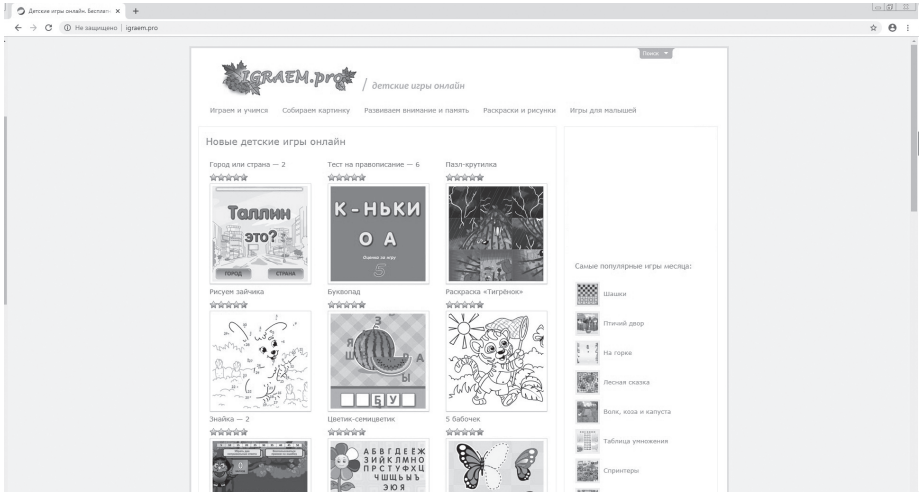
Детские игры онлайн. Бесплатн ×

Не защищено | igraem.pro

IGRAEM.pro / детские игры онлайн

Поиск

Играем и учимся Собираем картинку Развиваем внимание и память Раскраски и рисунки Игры для малышей

Новые детские игры онлайн

Город или страна — 2

Таллин это?

ГОРОД СТРАНА

Тест на правописание — 6

К-НЬКИ

О А

Оценка за игру

5

Пазл-крутилка

Рисуем зайчика

Буквопад

З

Я

Ш

А

Ы

Б У

Раскраска «Тигрёнок»

Знайка — 2

Цветик-семицветик

АБВГДЕЁЖ ЗИЙКЛМНО ПРСТУФХЦ ЧШЩЬЫЪ ЭЮЯ

5 бабочек

Самые популярные игры месяца:

Шашки

Птичий двор

На горке

Лесная сказка

Волк, коза и капуста

Таблица умножения

Спринтеры